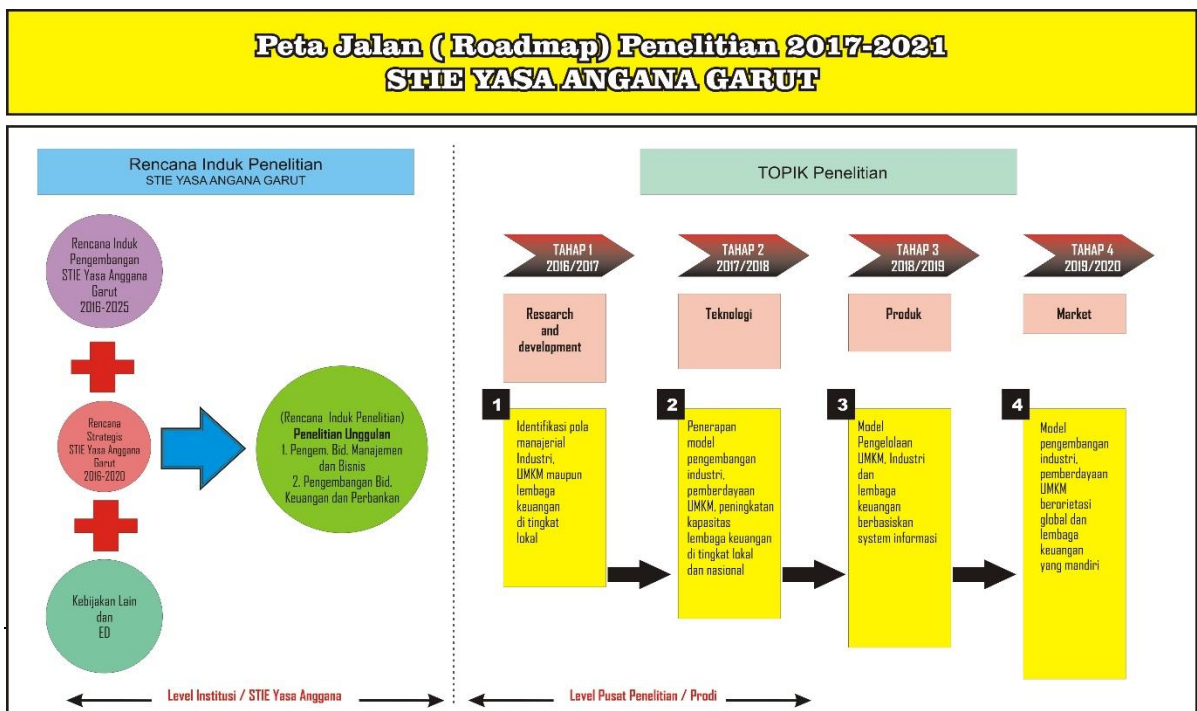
Peta Jalan ( Roadmap) Penelitian 2017-2021
STIE YASA ANGANA GARUT

Rencana Induk Penelitian
STIE YASA ANGANA GARUT

Rencana Induk Pengembangan STIE Yasa Anggana Garut 2016-2025

Rencana Strategis STIE Yasa Anggana Garut 2016-2020

Kebijakan Lain dan ED

(Rencana Induk Penelitian)
Penelitian Unggulan
1. Pengem. Bid. Manajemen dan Bisnis
2. Pengembangan Bid. Keuangan dan Perbankan

Level Institusi / STIE Yasa Anggana

TOPIK Penelitian

TAHAP 1
2016/2017

TAHAP 2
2017/2018

TAHAP 3
2018/2019

TAHAP 4
2019/2020

Research and development

Teknologi

Produk

Market

1
Identifikasi pola manajerial Industri, UMKM maupun lembaga keuangan di tingkat lokal

2
Penerapan model pengembangan industri, pemberdayaan UMKM, peningkatan kapasitas lembaga keuangan di tingkat lokal dan nasional

3
Model Pengelolaan UMKM, Industri dan lembaga keuangan berbasiskan system informasi

4
Model pengembangan industri, pemberdayaan UMKM berorietasi global dan lembaga keuangan yang mandiri

Level Pusat Penelitian / Prodi